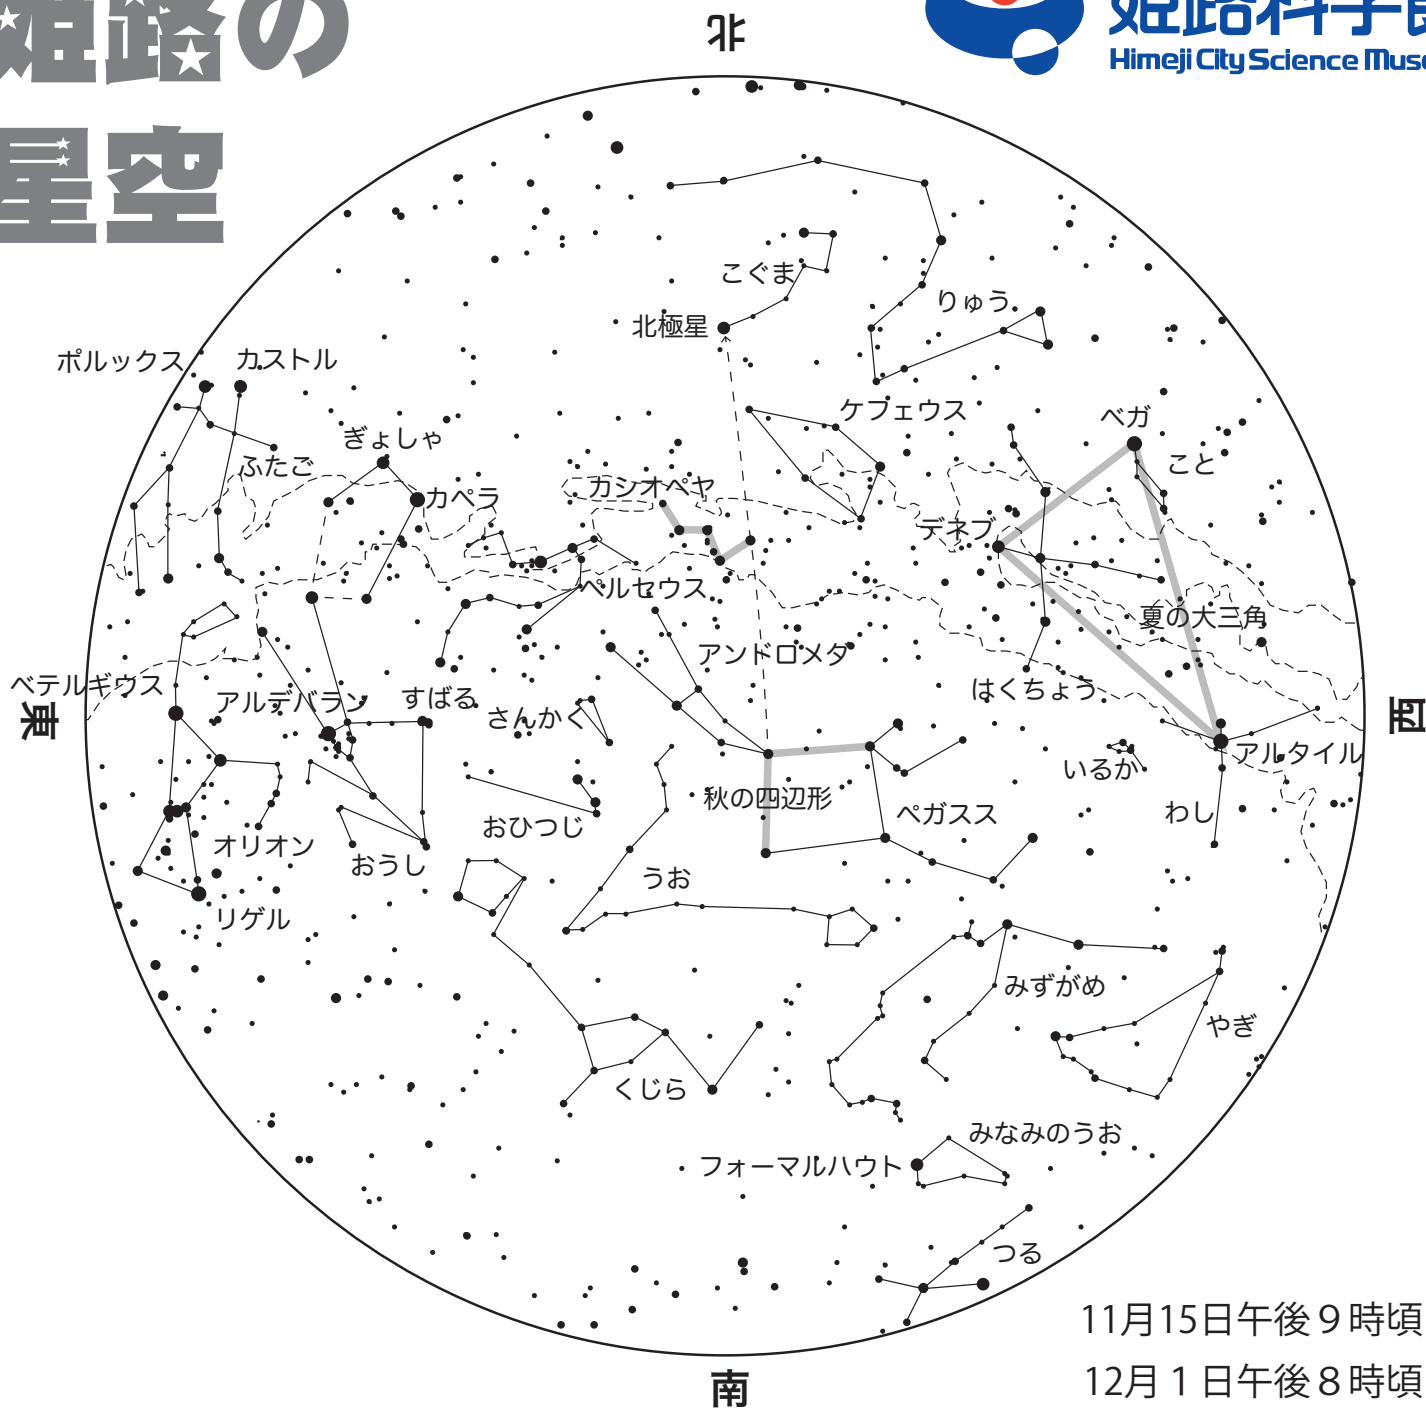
姫路の
星空

北

姫路科学館
Himeji City Science Muse

こぐま
北極星
りゅう
ポルックス
カストル
ケフェウス
ぎょしゃ
ベガ
ふたご
こと
カペラ
カシオペヤ
デネブ
ペルセウス
夏の大三角
アンドロメダ
ベテルギウス
はくちょう
東
アルデバラン
すばる
さんかく
西
アルタイル
いるか
秋の四辺形
ペガスス
わし
オリオン
おひつじ
おうし
うお
リゲル
みずがめ
やぎ
くじら
みなみのうお
フォーマルハウト
つる
南
11月15日午後９時頃
12月１日午後８時頃